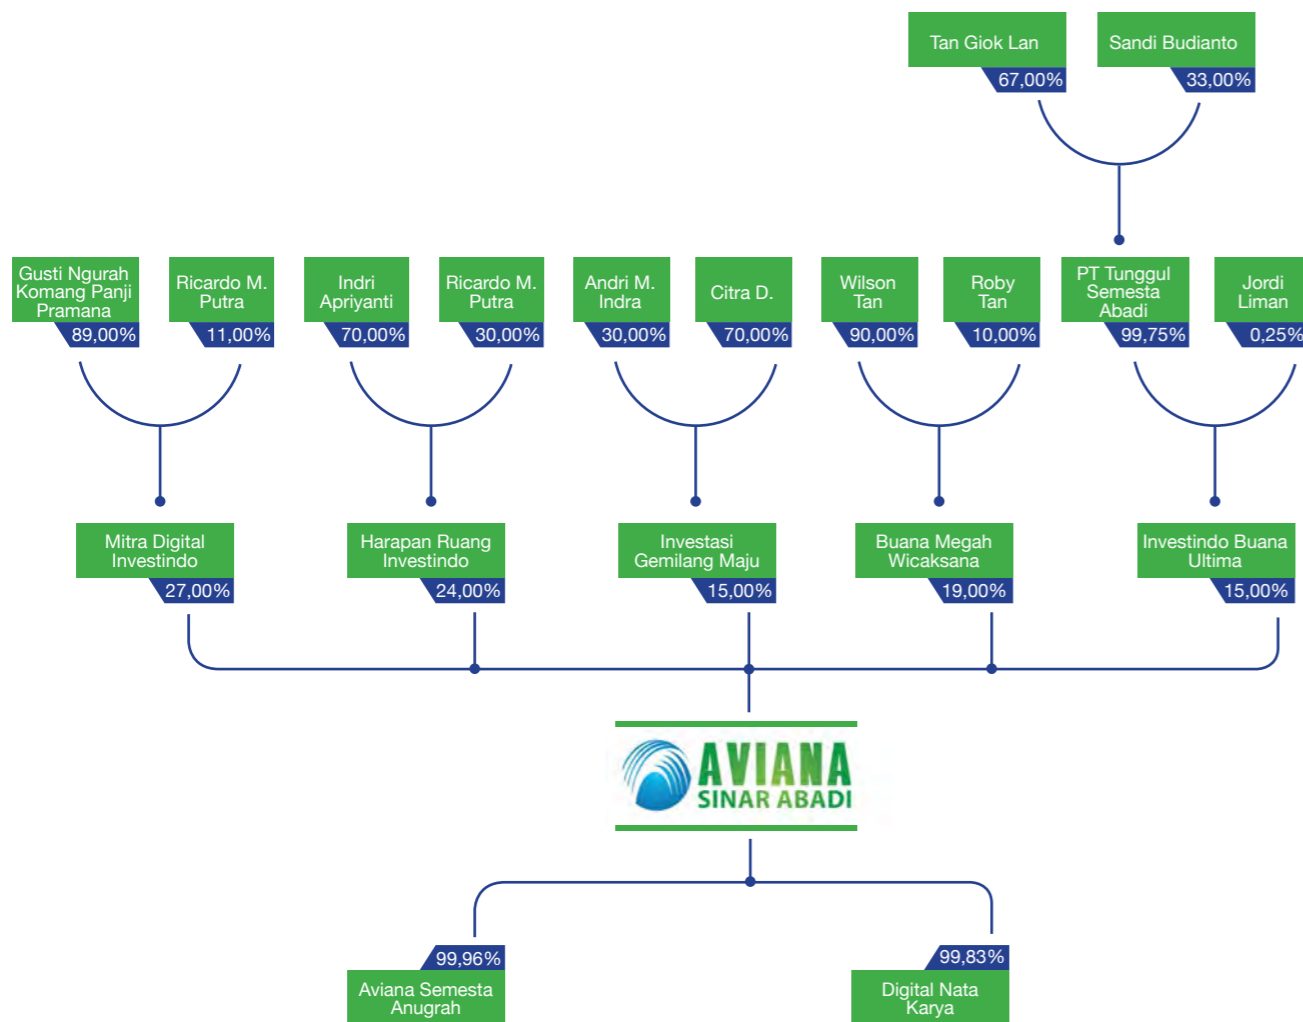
Tan Giok Lan
67,00%

Sandi Budianto
33,00%

Gusti Ngurah Komang Panji Pramana
89,00%

Ricardo M. Putra
11,00%

Indri Apriyanti
70,00%

Ricardo M. Putra
30,00%

Andri M. Indra
30,00%

Citra D.
70,00%

Wilson Tan
90,00%

Roby Tan
10,00%

PT Tunggul Semesta Abadi
99,75%

Jordi Liman
0,25%

Mitra Digital Investindo
27,00%

Harapan Ruang Investindo
24,00%

Investasi Gemilang Maju
15,00%

Buana Megah Wicaksana
19,00%

Investindo Buana Ultima
15,00%

AVIANA
SINAR ABADI

99,96%
Aviana Semesta Anugrah

99,83%
Digital Nata Karya